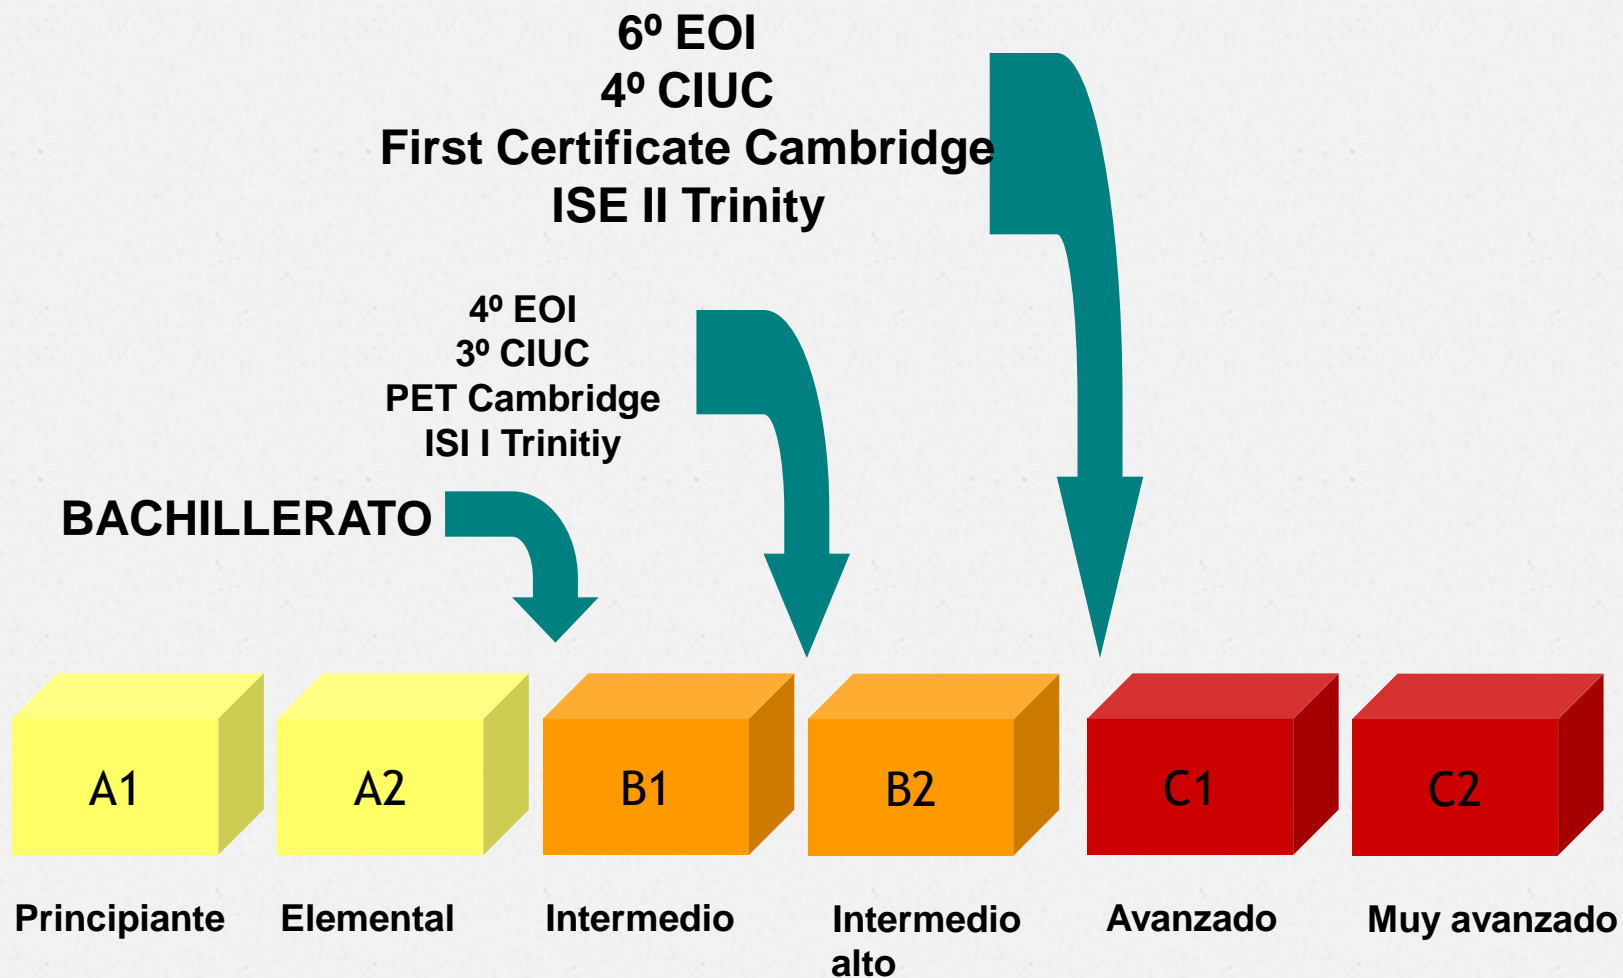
6º EOI
4º CIUC
First Certificate Cambridge
ISE II Trinity

4º EOI
3º CIUC
PET Cambridge
ISI I Trinitiy

BACHILLERATO

A1

A2

B1

B2

C1

C2

Principiante

Elemental

Intermedio

Intermedio alto

Avanzado

Muy avanzado